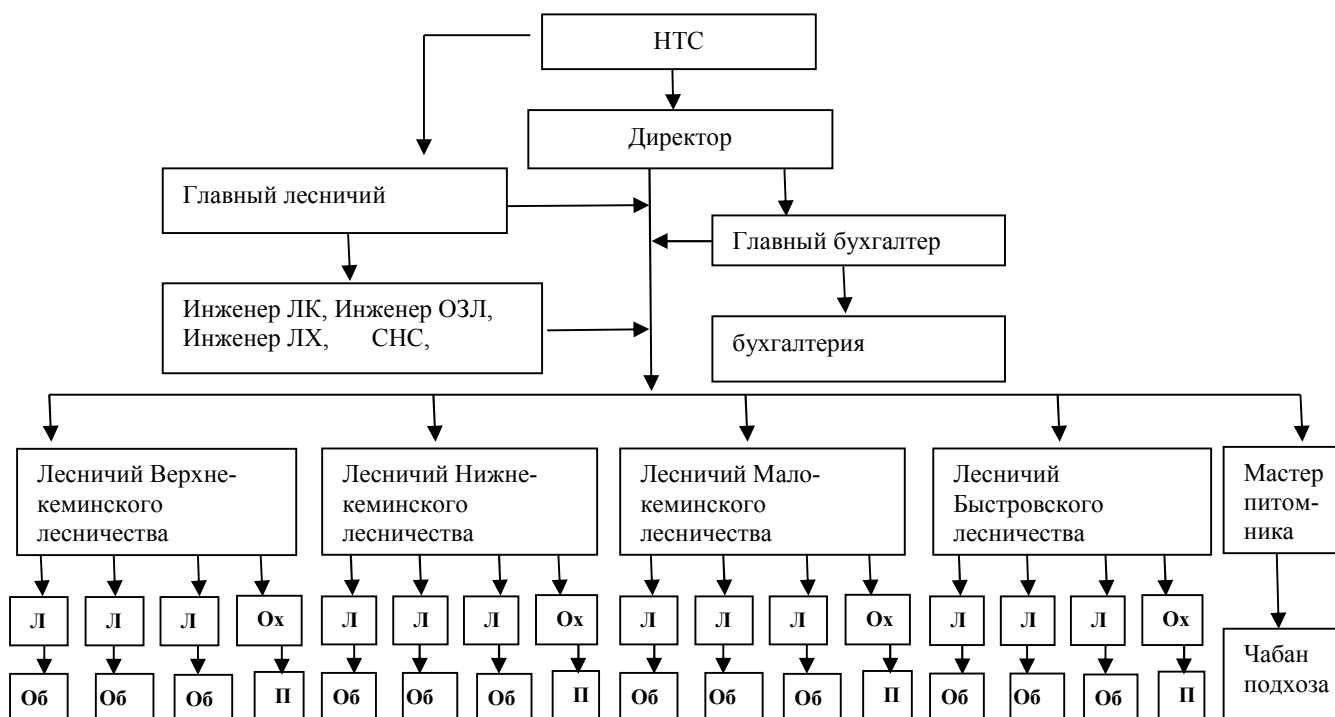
НТС

Директор

Главный лесничий

Главный бухгалтер

Инженер ЛК, Инженер ОЗЛ, Инженер ЛХ, СНС,

бухгалтерия

Лесничий Верхнекеминского лесничества

Лесничий Нижнекеминского лесничества

Лесничий Малокеминского лесничества

Лесничий Быстровского лесничества

Мастер питомника

Л Л Л Ох Л Л Л Ох Л Л Л Ох Л Л Л Ох

Об Об Об П Об Об Об П Об Об Об П Об Об Об П

Чабан подхоза